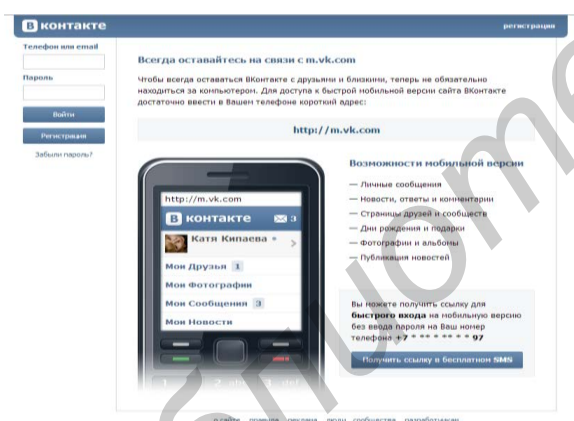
В контакте

регистрация

Телефон или email

Пароль

Войти

Регистрация

Забыли пароль?

Всегда оставайтесь на связи с m.vk.com

Чтобы всегда оставаться ВКонтакте с друзьями и близкими, теперь не обязательно находиться за компьютером. Для доступа к быстрой мобильной версии сайта ВКонтакте достаточно ввести в Вашем телефоне короткий адрес:

http://m.vk.com

http://m.vk.com

В контакте 3

Катя Кипаева

Мои Друзья 1

Мои Фотографии

Мои Сообщения 3

Мои Новости

Возможности мобильной версии

— Личные сообщения

— Новости, ответы и комментарии

— Страницы друзей и сообществ

— Дни рождения и подарки

— Фотографии и альбомы

— Публикация новостей

Вы можете получить ссылку для **быстрого входа** на мобильную версию без ввода пароля на Ваш номер телефона +7 * *** *** ** 97

Получить ссылку в бесплатном SMS

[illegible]